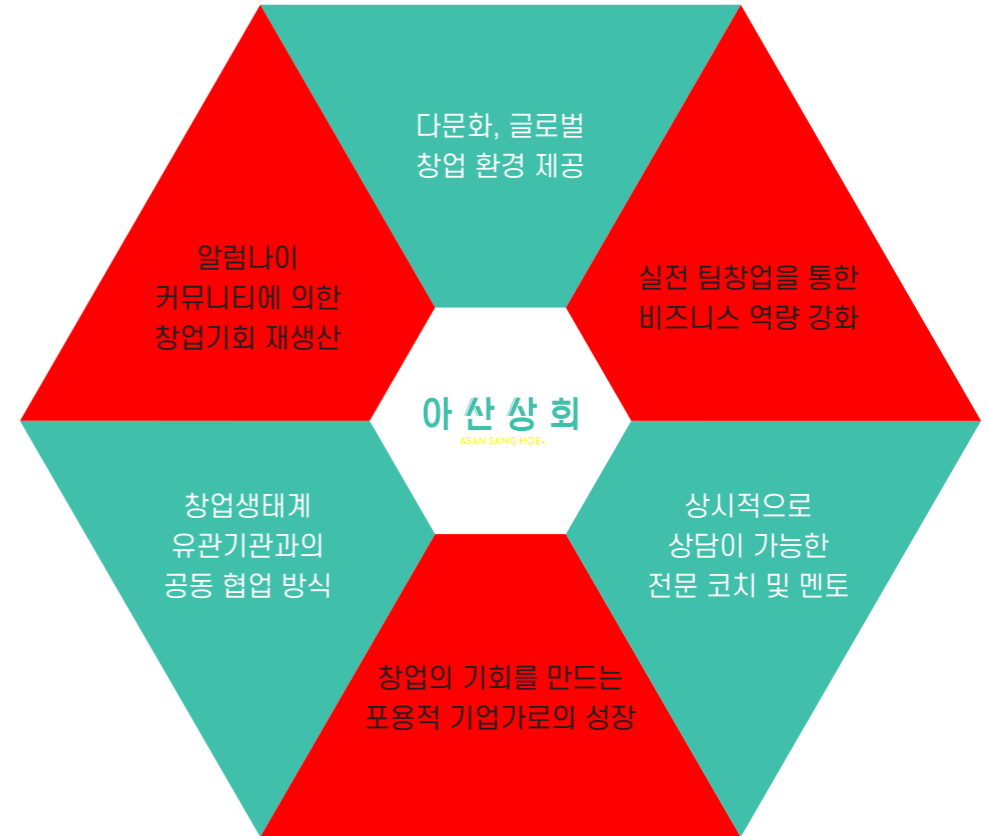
다문화, 글로벌
창업 환경 제공

실전 팀창업을 통한
비즈니스 역량 강화

상시적으로
상담이 가능한
전문 코치 및 멘토

창업의 기회를 만드는
포용적 기업가로의 성장

창업생태계
유관기관과의
공동 협업 방식

알림나이
커뮤니티에 의한
창업기회 재생산

아 산 상 회
ASAN SANG HOE